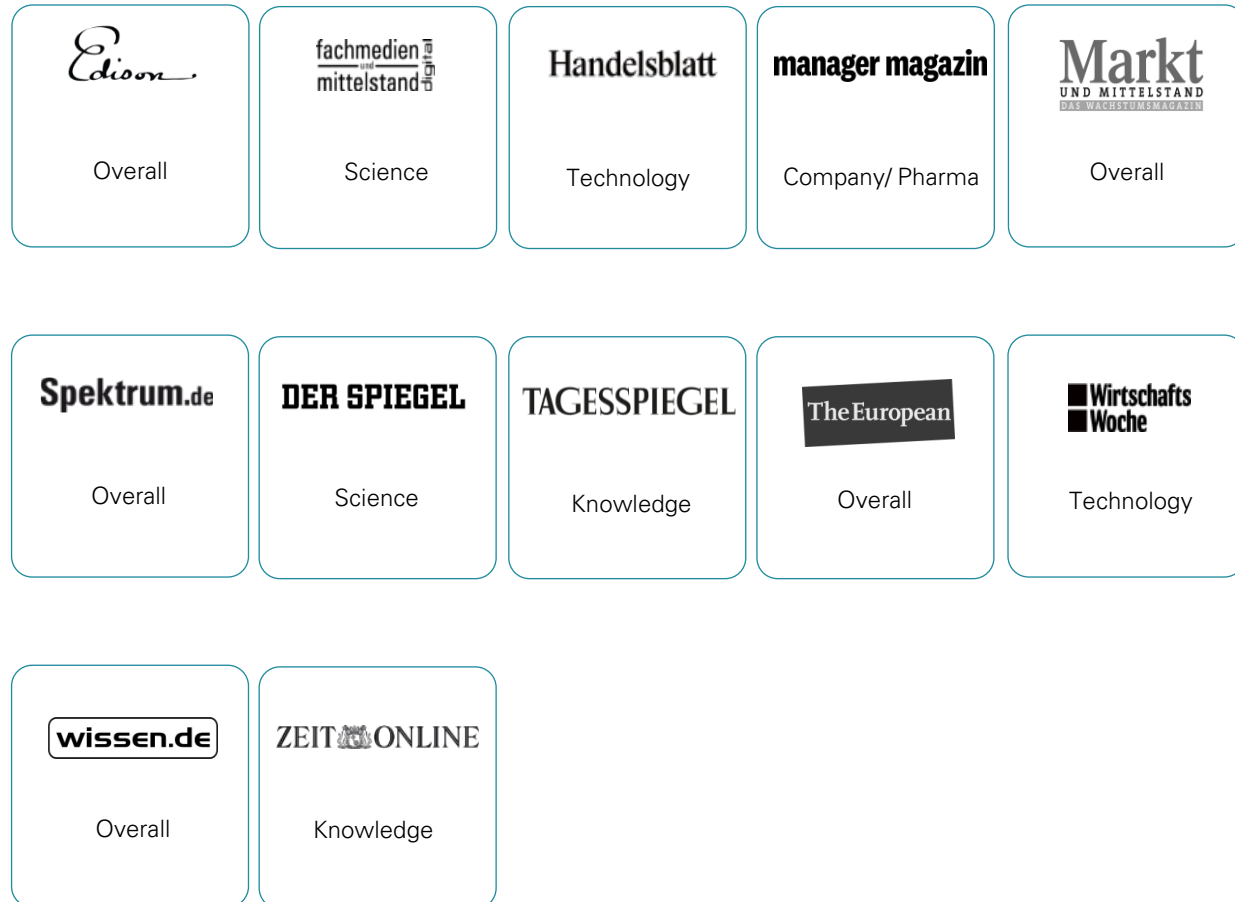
Edison.

Overall

fachmedien und mittelstand digital

Science

Handelsblatt

Technology

manager magazin

Company/ Pharma

Markt
UND MITTELSTAND
DAS WACHSTUMSMAGAZIN

Overall

Spektrum.de

Overall

DER SPIEGEL

Science

TAGESSPIEGEL

Knowledge

The European

Overall

Wirtschafts Woche

Technology

wissen.de

Overall

ZEIT ONLINE

Knowledge